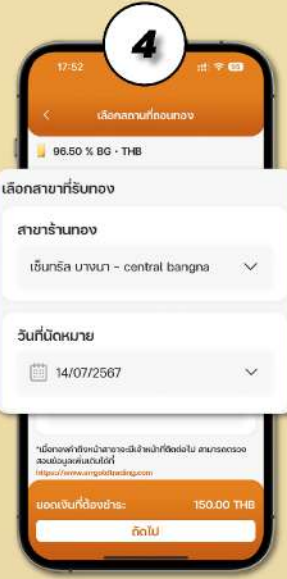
4

17:52

เลือกสถานที่ถอนทอง

96.50 % BG · THB

เลือกสาขาที่รับทอง

สาขาร้านทอง

เซ็นทรัล บางนา - central bangna

วันที่นัดหมาย

14/07/2567

*เมื่อทองคำถึงหน้าสาขาจะมีเจ้าหน้าที่ติดต่อไป สามารถตรวจสอบข้อมูลเพิ่มเติมได้ที่
https://www.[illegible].com

ยอดเงินที่ต้องชำระ 150.00 THB

ถัดไป